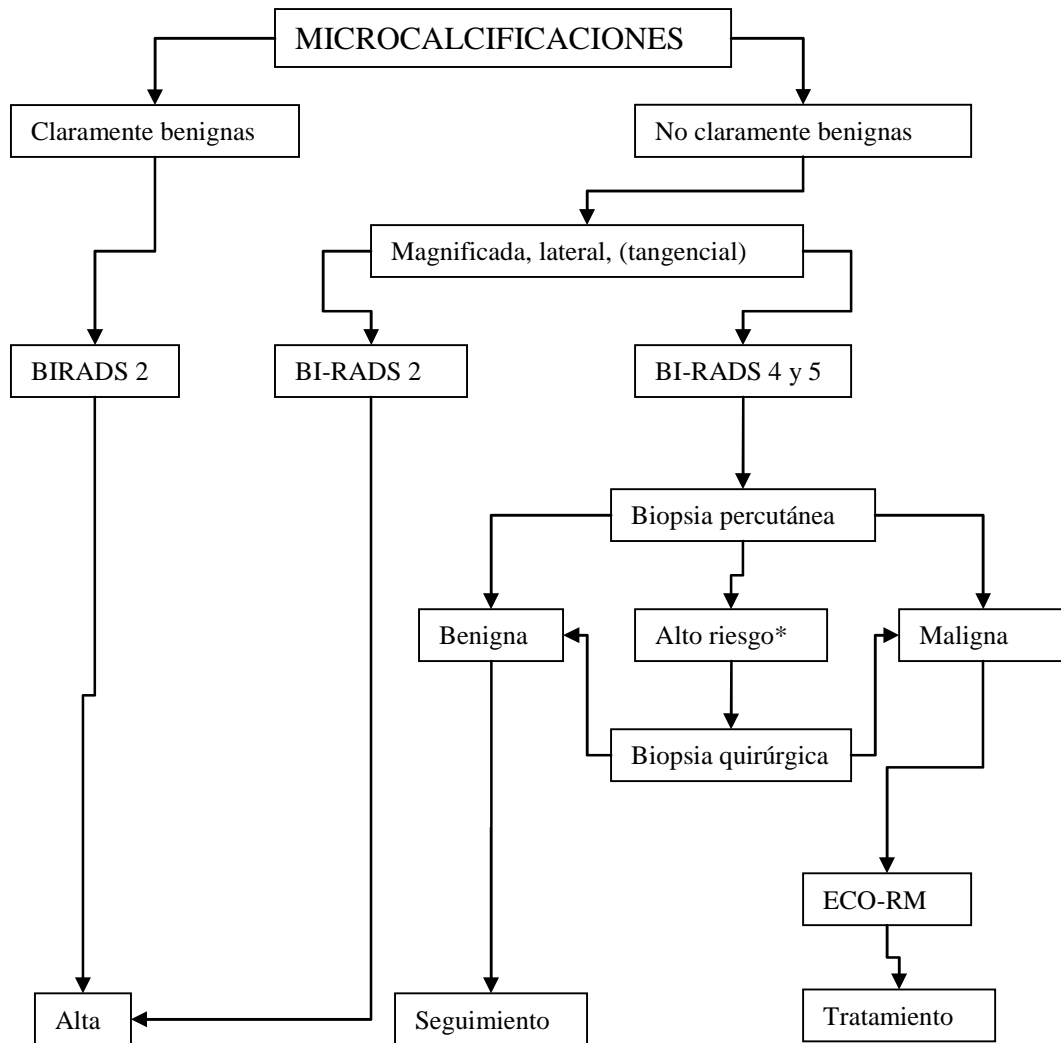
MICROCALCIFICACIONES

Claramente benignas

No claramente benignas

Magnificada, lateral, (tangencial)

BIRADS 2

BI-RADS 2

BI-RADS 4 y 5

Biopsia percutánea

Benigna

Alto riesgo*

Maligna

Biopsia quirúrgica

ECO-RM

Alta

Seguimiento

Tratamiento